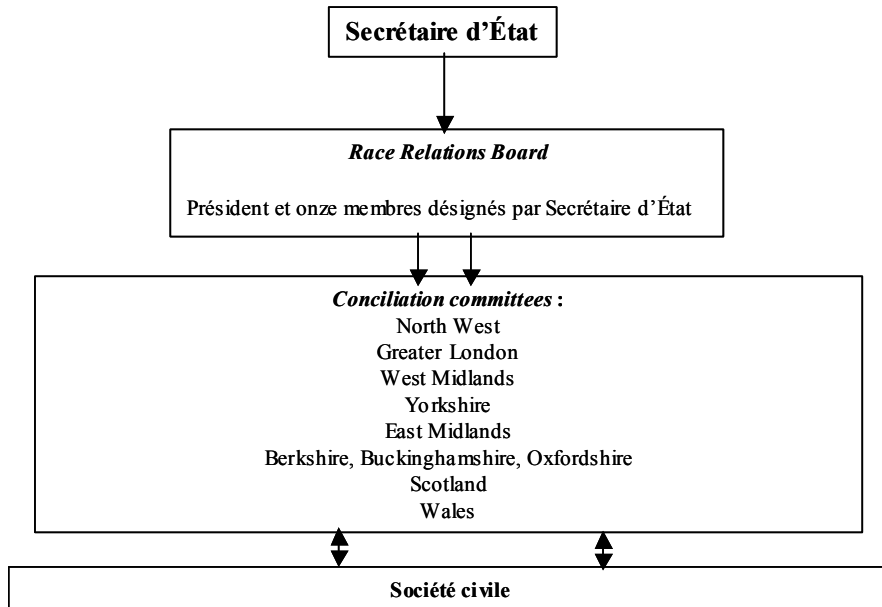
Secrétaire d'État

Race Relations Board

Président et onze membres désignés par Secrétaire d'État

Conciliation committees :
North West
Greater London
West Midlands
Yorkshire
East Midlands
Berkshire, Buckinghamshire, Oxfordshire
Scotland
Wales

Société civile